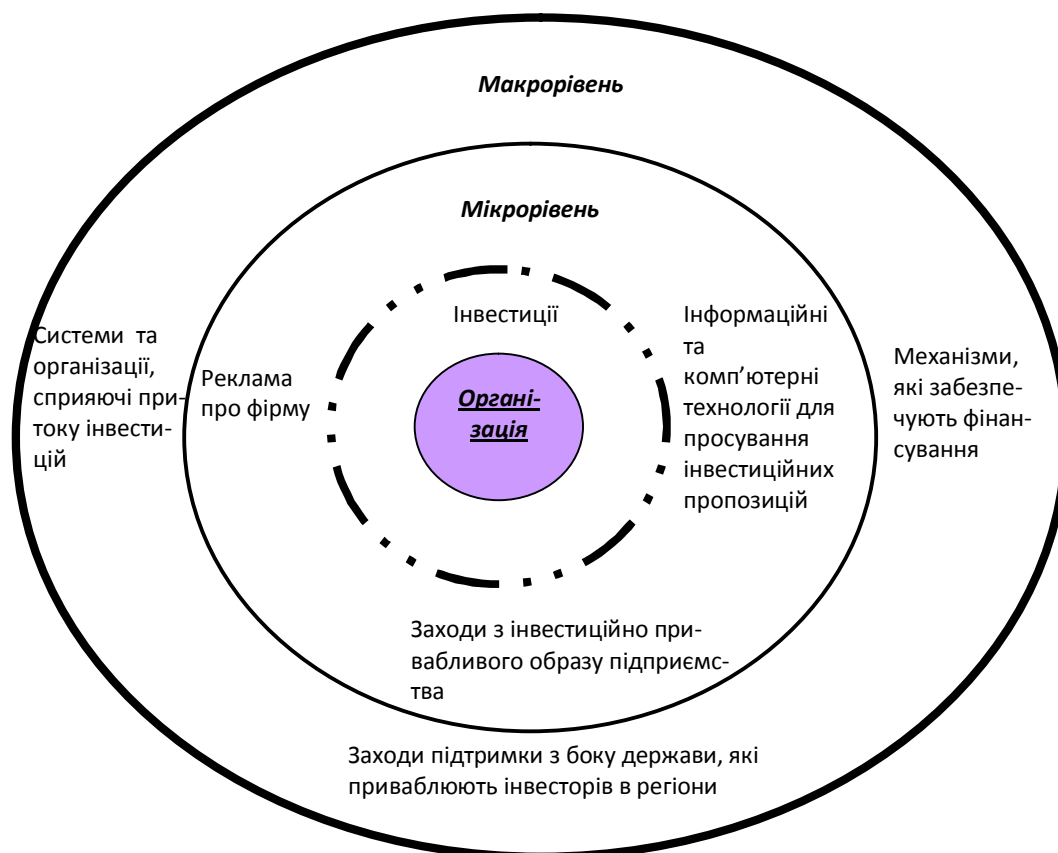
Макрорівень

Мікрорівень

Інвестиції

Системи та організації, сприяючі притоку інвестицій

Реклама про фірму

Організація

Інформаційні та комп'ютерні технології для просування інвестиційних пропозицій

Механізми, які забезпечують фінансування

Заходи з інвестиційно привабливого образу підприємства

Заходи підтримки з боку держави, які приваблюють інвесторів в регіони